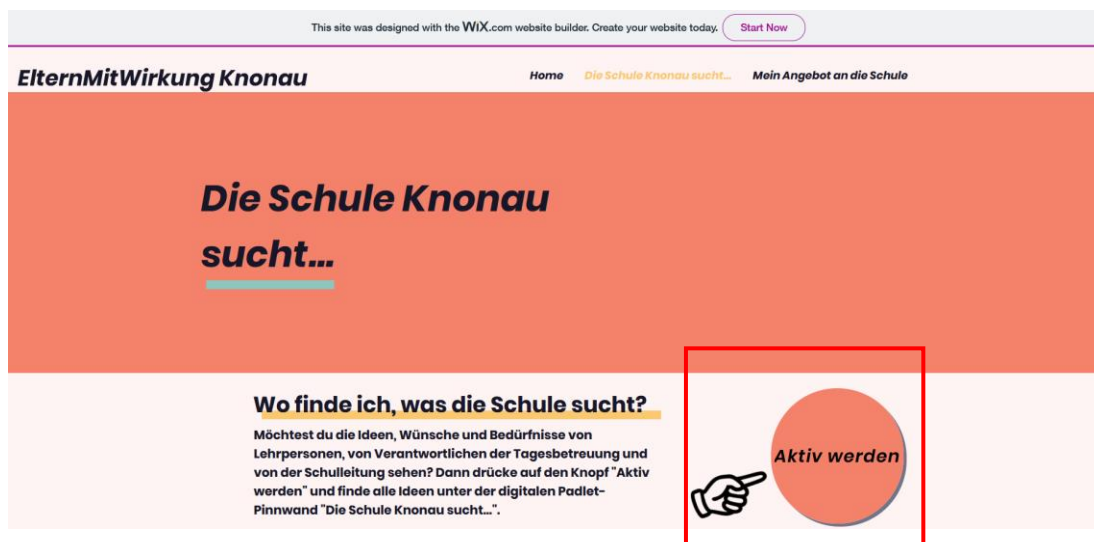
This site was designed with the WiX.com website builder. Create your website today. Start Now

ElternMitWirkung Knonau

Home Die Schule Knonau sucht... Mein Angebot an die Schule

Die Schule Knonau sucht...

Wo finde ich, was die Schule sucht?

Möchtest du die Ideen, Wünsche und Bedürfnisse von Lehrpersonen, von Verantwortlichen der Tagesbetreuung und von der Schulleitung sehen? Dann drücke auf den Knopf "Aktiv werden" und finde alle Ideen unter der digitalen Padlet-Pinnwand "Die Schule Knonau sucht...".

Aktiv werden